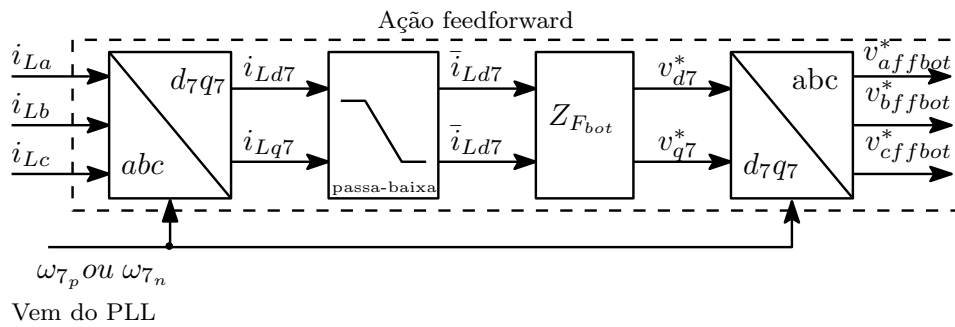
Ação feedforward

$i_{La}$

$i_{Lb}$

$i_{Lc}$

$d_7q_7$

$abc$

$i_{Ld7}$

$i_{Lq7}$

passa-baixa

$\overline{i}_{Ld7}$

$\overline{i}_{Ld7}$

$Z_{F_{bot}}$

$v^*_{d7}$

$v^*_{q7}$

abc

$d_7q_7$

$v^*_{affbot}$

$v^*_{bffbot}$

$v^*_{cffbot}$

$\omega_{7_p} ou\ \omega_{7_n}$

Vem do PLL